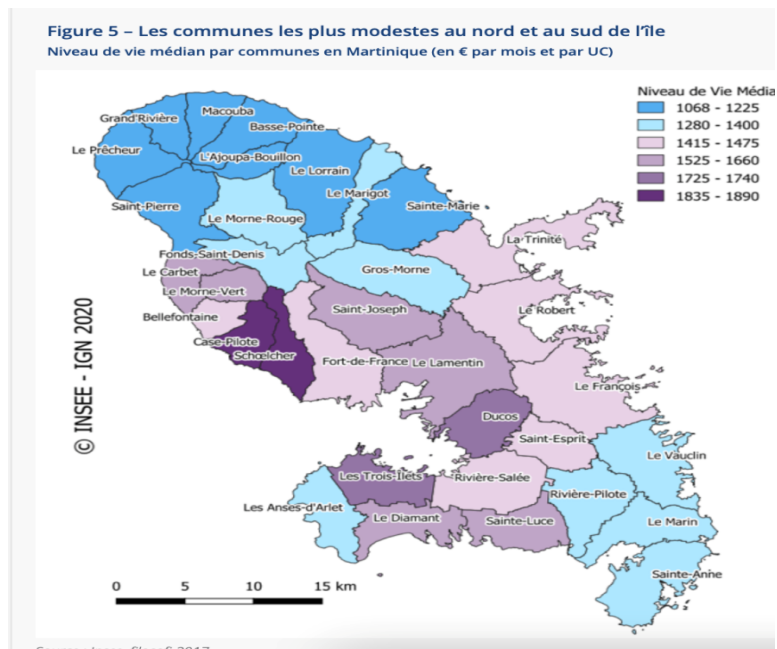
Figure 5 – Les communes les plus modestes au nord et au sud de l'île
Niveau de vie médian par communes en Martinique (en € par mois et par UC)

Niveau de Vie Média
1068 - 1225
1280 - 1400
1415 - 1475
1525 - 1660
1725 - 1740
1835 - 1890

Grand'Rivière
Macouba
Basse-Pointe
Le Prêcheur
L'Ajoupa-Bouillon
Le Lorrain
Le Marigot
Saint-Pierre
Le Morne-Rouge
Sainte-Marie
Fonds-Saint-Denis
La Trinité
Le Carbet
Gros-Morne
Le Morne-Vert
Saint-Joseph
Bellefontaine
Le Robert
Case-Pilote
Schœlcher
Fort-de-France
Le Lamentin
Le François
Ducos
Saint-Esprit
Le Vauclin
Les Trois-Ilets
Rivière-Salée
Rivière-Pilote
Les Anses-d'Arlet
Le Diamant
Sainte-Luce
Le Marin
Sainte-Anne

© INSEE - IGN 2020

0 5 10 15 km

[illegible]